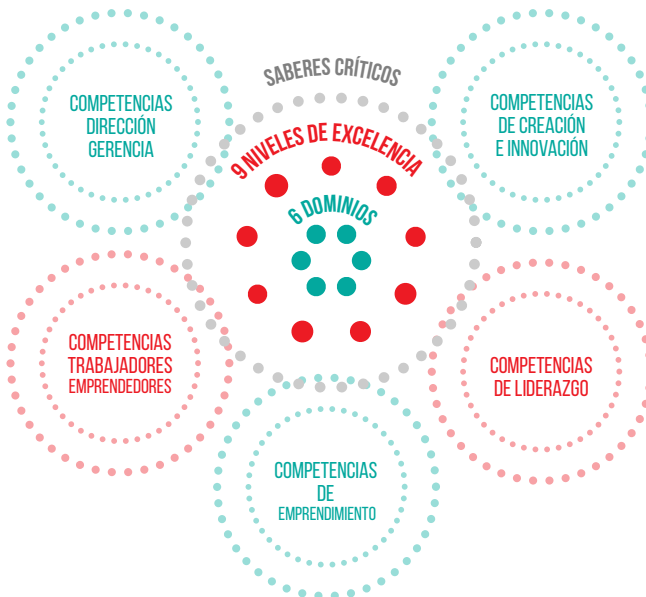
SABERES CRÍTICOS

9 NIVELES DE EXCELENCIA

6 DOMINIOS

COMPETENCIAS DIRECCIÓN GERENCIA

COMPETENCIAS DE CREACIÓN E INNOVACIÓN

COMPETENCIAS TRABAJADORES EMPRENDEDORES

COMPETENCIAS DE LIDERAZGO

COMPETENCIAS DE EMPRENDIMIENTO